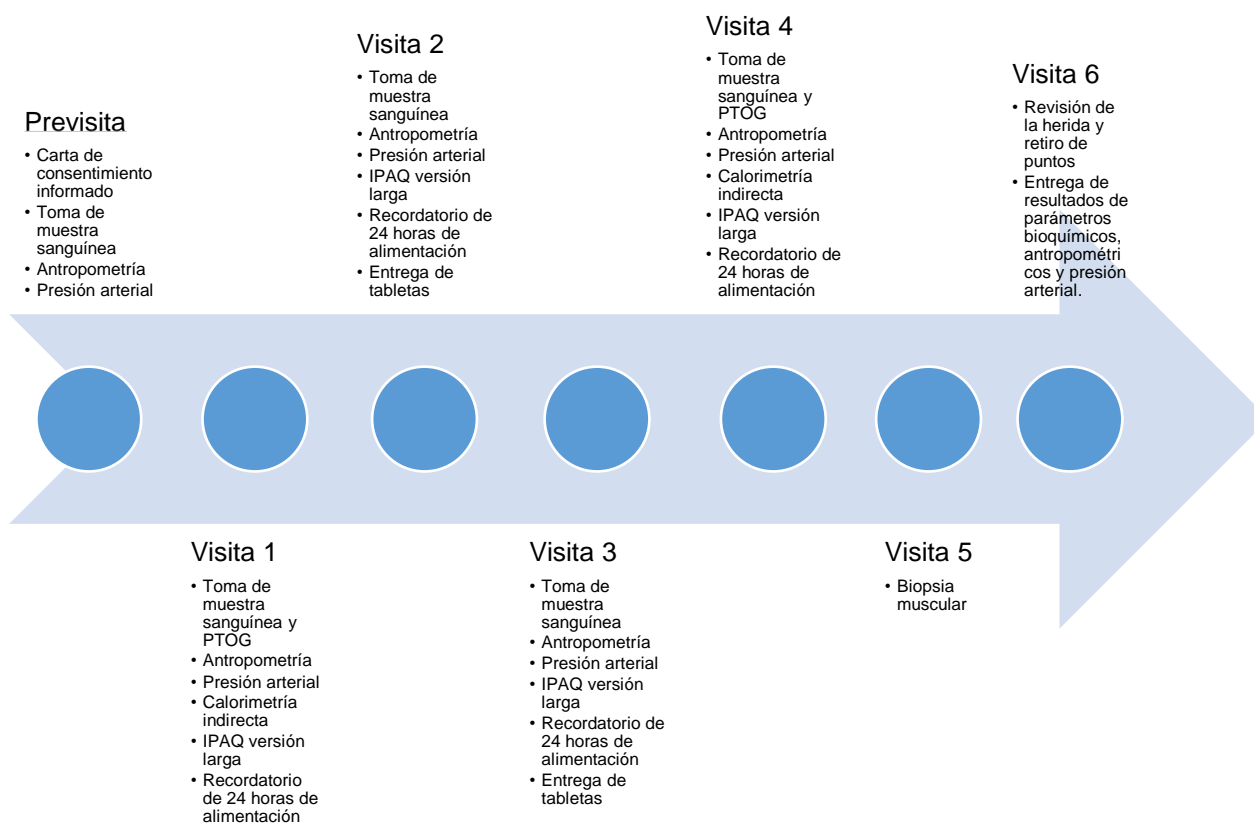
Previsita
• Carta de consentimiento informado
• Toma de muestra sanguínea
• Antropometría
• Presión arterial

Visita 2
• Toma de muestra sanguínea
• Antropometría
• Presión arterial
• IPAQ versión larga
• Recordatorio de 24 horas de alimentación
• Entrega de tabletas

Visita 4
• Toma de muestra sanguínea y PTOG
• Antropometría
• Presión arterial
• Calorimetría indirecta
• IPAQ versión larga
• Recordatorio de 24 horas de alimentación

Visita 6
• Revisión de la herida y retiro de puntos
• Entrega de resultados de parámetros bioquímicos, antropométricos y presión arterial.

Visita 1
• Toma de muestra sanguínea y PTOG
• Antropometría
• Presión arterial
• Calorimetría indirecta
• IPAQ versión larga
• Recordatorio de 24 horas de alimentación

Visita 3
• Toma de muestra sanguínea
• Antropometría
• Presión arterial
• IPAQ versión larga
• Recordatorio de 24 horas de alimentación
• Entrega de tabletas

Visita 5
• Biopsia muscular